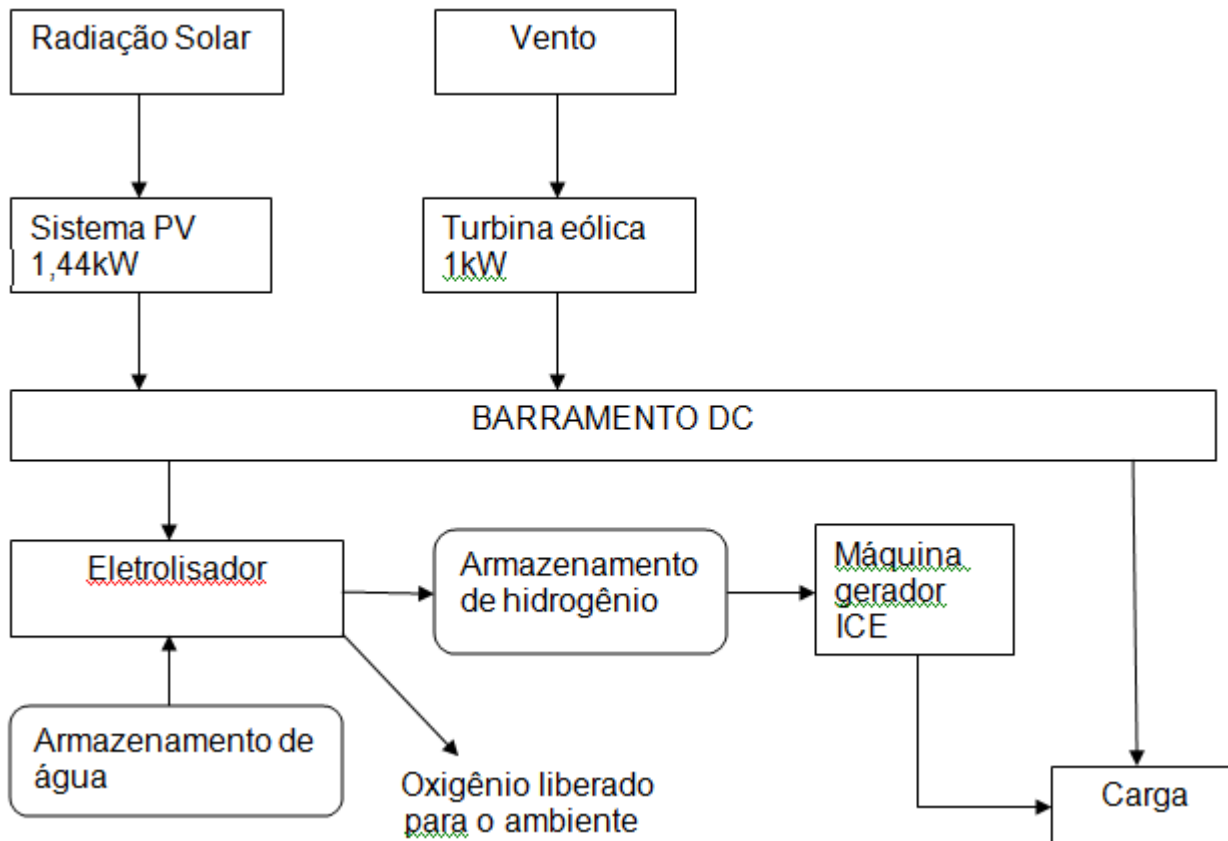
Radiação Solar

Vento

Sistema PV 1,44kW

Turbina eólica 1kW

BARRAMENTO DC

Eletrolisador

Armazenamento de hidrogênio

Máquina gerador ICE

Armazenamento de água

Oxigênio liberado para o ambiente

Carga